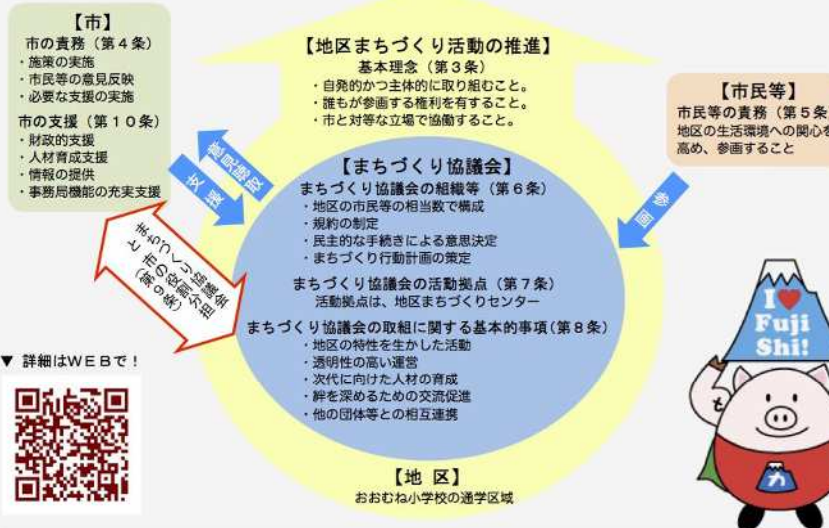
【市】
市の責務（第４条）
・施策の実施
・市民等の意見反映
・必要な支援の実施

市の支援（第１０条）
・財政的支援
・人材育成支援
・情報の提供
・事務局機能の充実支援

【地区まちづくり活動の推進】
基本理念（第３条）
・自発的かつ主体的に取り組むこと。
・誰もが参画する権利を有すること。
・市と対等な立場で協働すること。

【市民等】
市民等の責務（第５条
地区の生活環境への関心を
高め、参画すること

意見聴取

支援

参画

まちづくり協議会と市の役割分担（第９条）

【まちづくり協議会】
まちづくり協議会の組織等（第６条）
・地区の市民等の相当数で構成
・規約の制定
・民主的な手続きによる意思決定
・まちづくり行動計画の策定

まちづくり協議会の活動拠点（第７条）
活動拠点は、地区まちづくりセンター

まちづくり協議会の取組に関する基本的事項（第８条）
・地区の特性を生かした活動
・透明性の高い運営
・次代に向けた人材の育成
・絆を深めるための交流促進
・他の団体等との相互連携

▼ 詳細はＷＥＢで！

【地 区】
おおむね小学校の通学区域

I ♥ Fuji Shi!

ふ

も